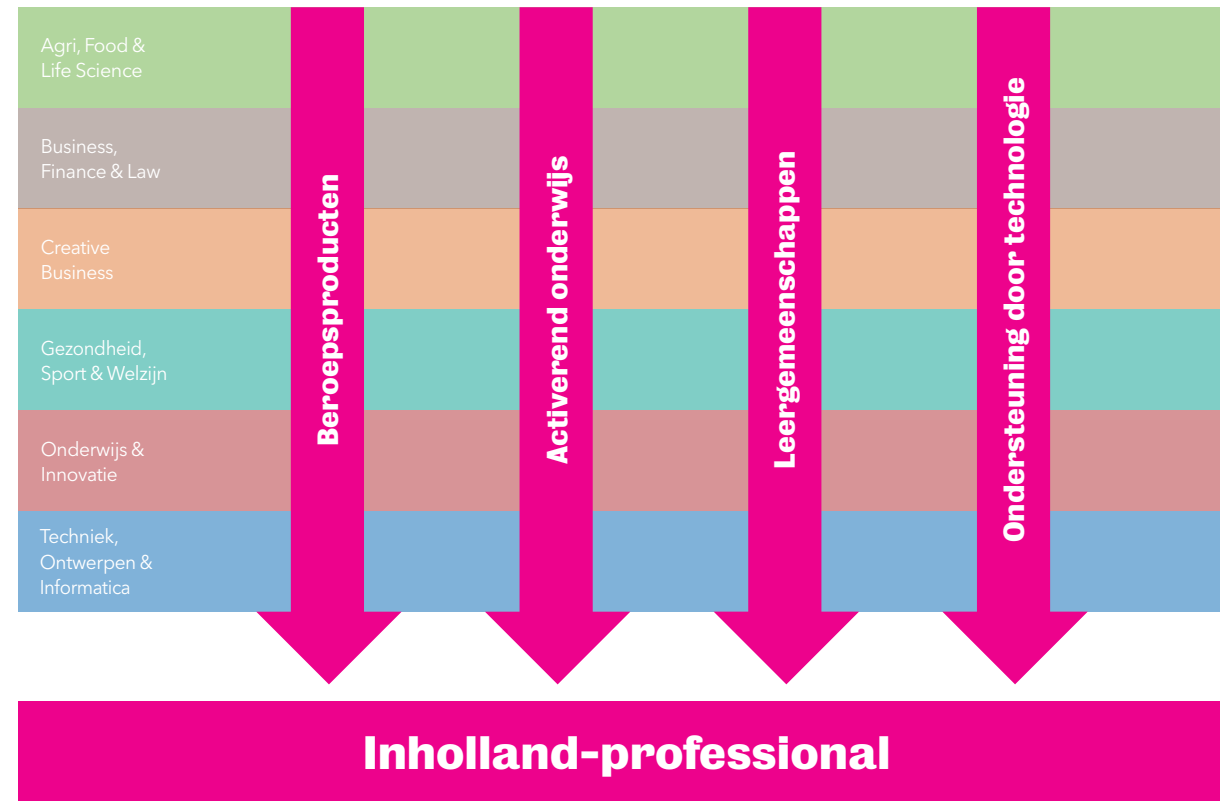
Agri, Food & Life Science

Business, Finance & Law

Creative Business

Gezondheid, Sport & Welzijn

Onderwijs & Innovatie

Techniek, Ontwerpen & Informatica

Beroepsproducten

Activerend onderwijs

Leergemeenschappen

Ondersteuning door technologie

Inholland-professional